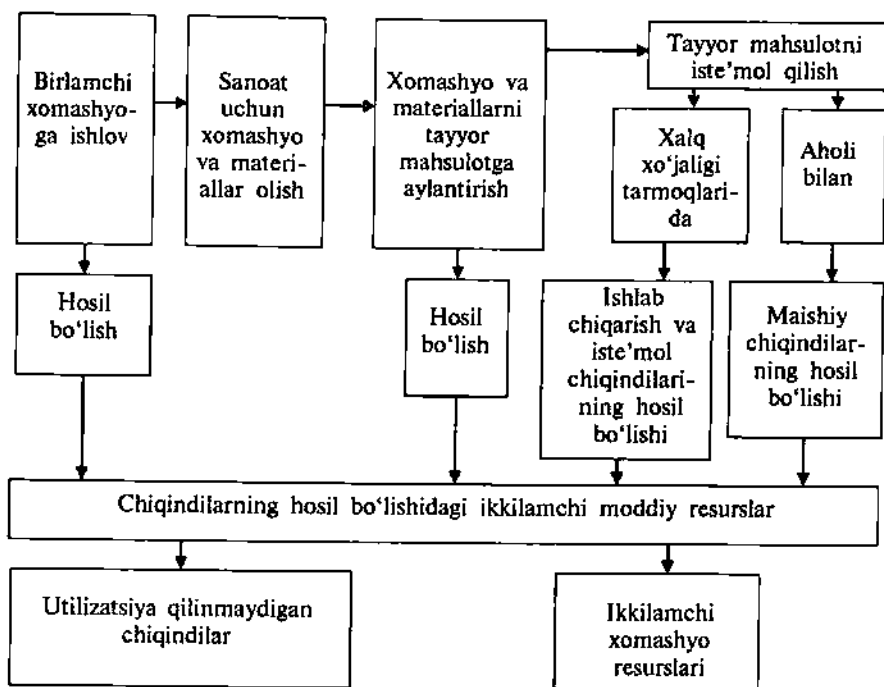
Birlamchi xomashyoga ishlov

Sanoat uchun xomashyo va materiallar olish

Xomashyo va materiallarni tayyor mahsulotga aylantirish

Tayyor mahsulotni iste'mol qilish

Xalq xo'jaligi tarmoqlarida

Aholi bilan

Hosil bo'lish

Hosil bo'lish

Ishlab chiqarish va iste'mol chiqindilarining hosil bo'lishi

Maishiy chiqindilarning hosil bo'lishi

Chiqindilarning hosil bo'lishidagi ikkilamchi moddiy resurslar

Utilizatsiya qilinmaydigan chiqindilar

Ikkilamchi xomashyo resurslari